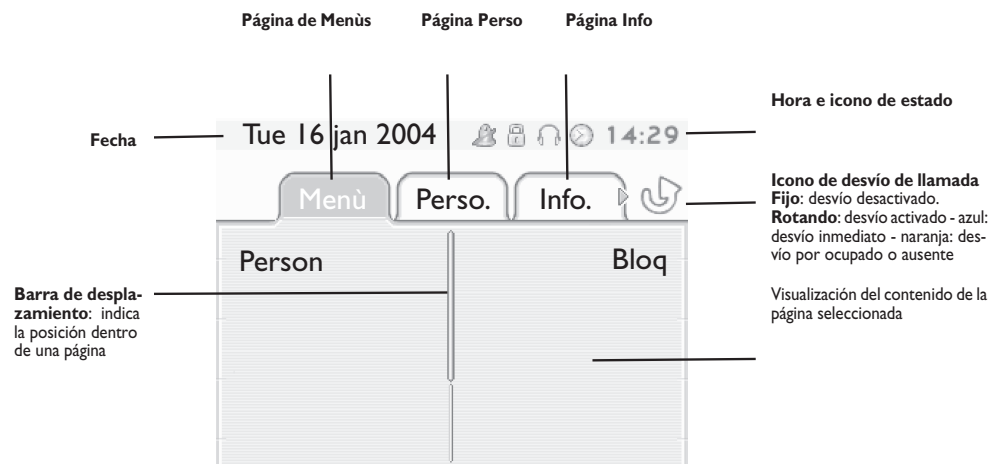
Página de Menùs

Página Perso

Página Info

Hora e icono de estado

Fecha

Tue 16 jan 2004

14:29

Menù

Perso.

Info.

Icono de desvío de llamada
**Fijo**: desvío desactivado.
**Rotando**: desvío activado - azul: desvío inmediato - naranja: desvío por ocupado o ausente

Person

Bloq

**Barra de desplazamiento**: indica la posición dentro de una página

Visualización del contenido de la página seleccionada